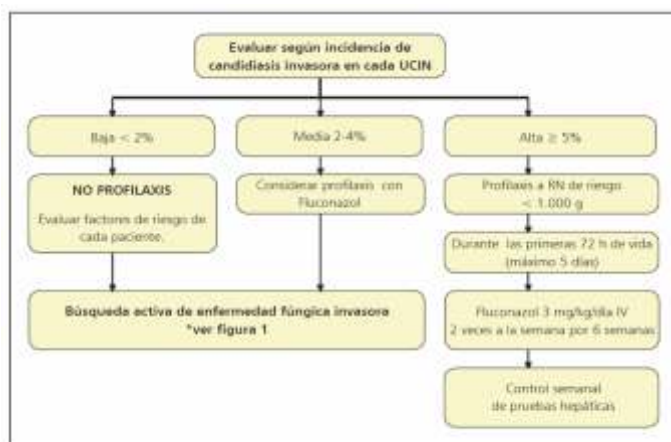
Evaluar según incidencia de candidiasis invasora en cada UCIN

Baja < 2%

Media 2-4%

Alta ≥ 5%

NO PROFILAXIS

Evaluar factores de riesgo de cada paciente.

Considerar profilaxis con Fluconazol

Profilaxis a RN de riesgo < 1.000 g

Durante las primeras 72 h de vida (máximo 5 días)

Búsqueda activa de enfermedad fúngica invasora *ver figura 1

Fluconazol 3 mg/kg/día IV 2 veces a la semana por 6 semanas

Control semanal de pruebas hepáticas